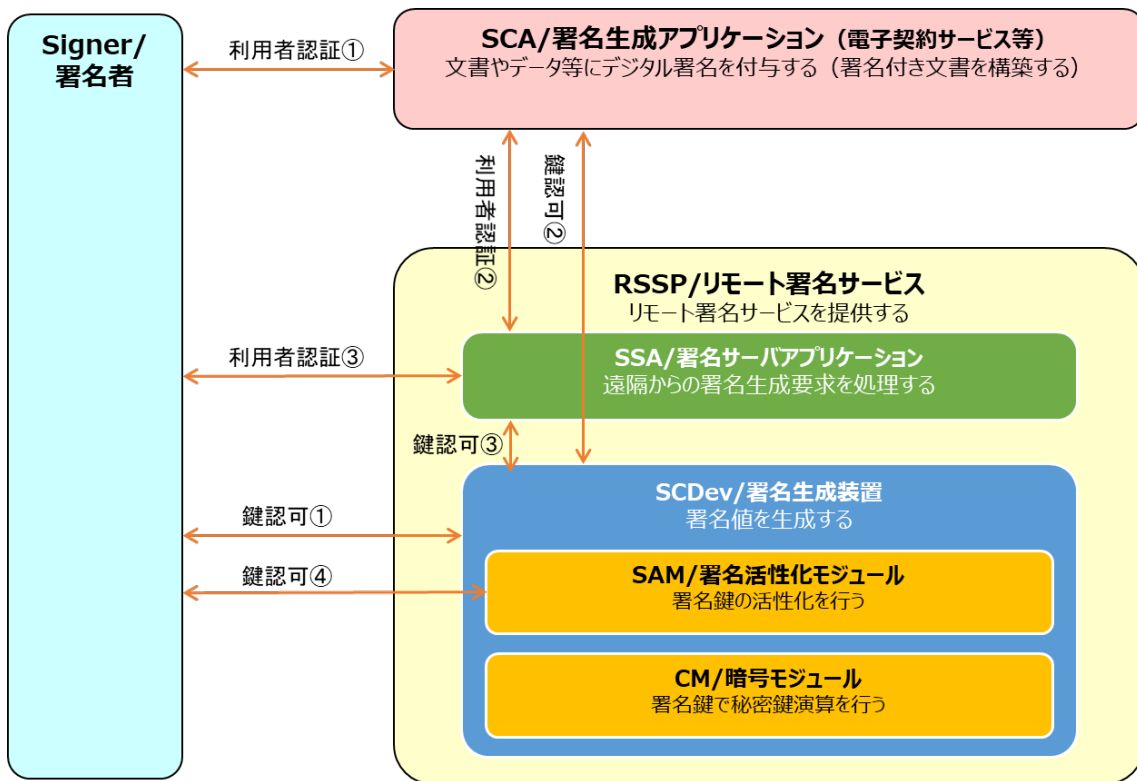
Signer/
署名者

利用者認証①

SCA/署名生成アプリケーション（電子契約サービス等）
文書やデータ等にデジタル署名を付与する（署名付き文書を構築する）

利用者認証②

鍵認可②

RSSP/リモート署名サービス
リモート署名サービスを提供する

利用者認証③

SSA/署名サーバアプリケーション
遠隔からの署名生成要求を処理する

鍵認可③

SCDev/署名生成装置
署名値を生成する

鍵認可①

鍵認可④

SAM/署名活性化モジュール
署名鍵の活性化を行う

CM/暗号モジュール
署名鍵で秘密鍵演算を行う